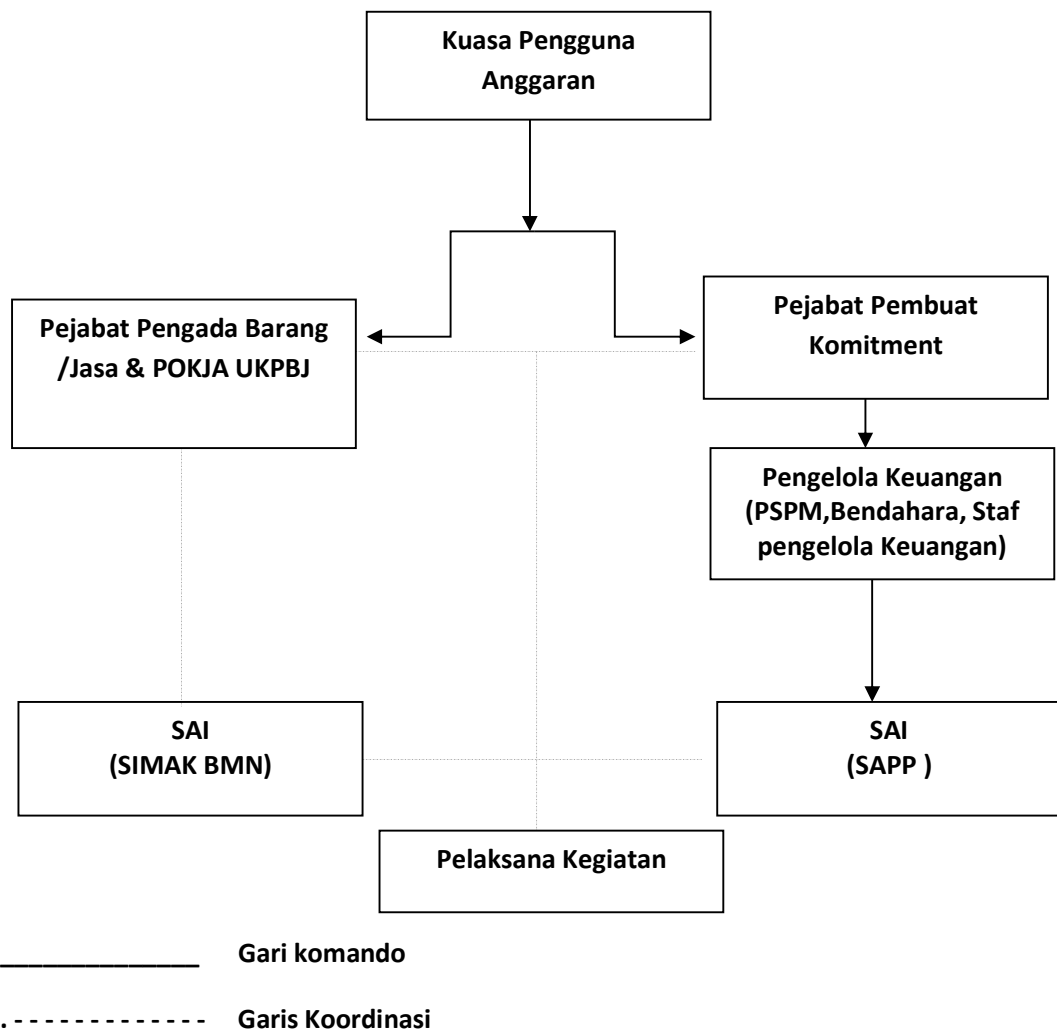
Kuasa Pengguna Anggaran

Pejabat Pengada Barang /Jasa & POKJA UKPBJ

Pejabat Pembuat Komitment

Pengelola Keuangan (PSPM,Bendahara, Staf pengelola Keuangan)

SAI (SIMAK BMN)

SAI (SAPP )

Pelaksana Kegiatan

______________ Gari komando

.------------- Garis Koordinasi